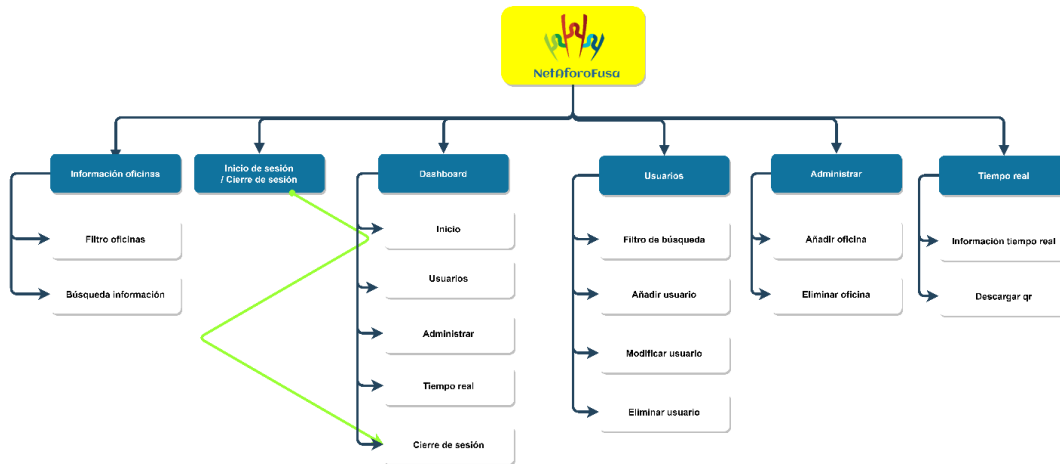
NetAforoFusa

Información oficinas

Filtro oficinas

Búsqueda información

Inicio de sesión / Cierre de sesión

Dashboard

Inicio

Usuarios

Administrar

Tiempo real

Cierre de sesión

Usuarios

Filtro de búsqueda

Añadir usuario

Modificar usuario

Eliminar usuario

Administrar

Añadir oficina

Eliminar oficina

Tiempo real

Información tiempo real

Descargar qr